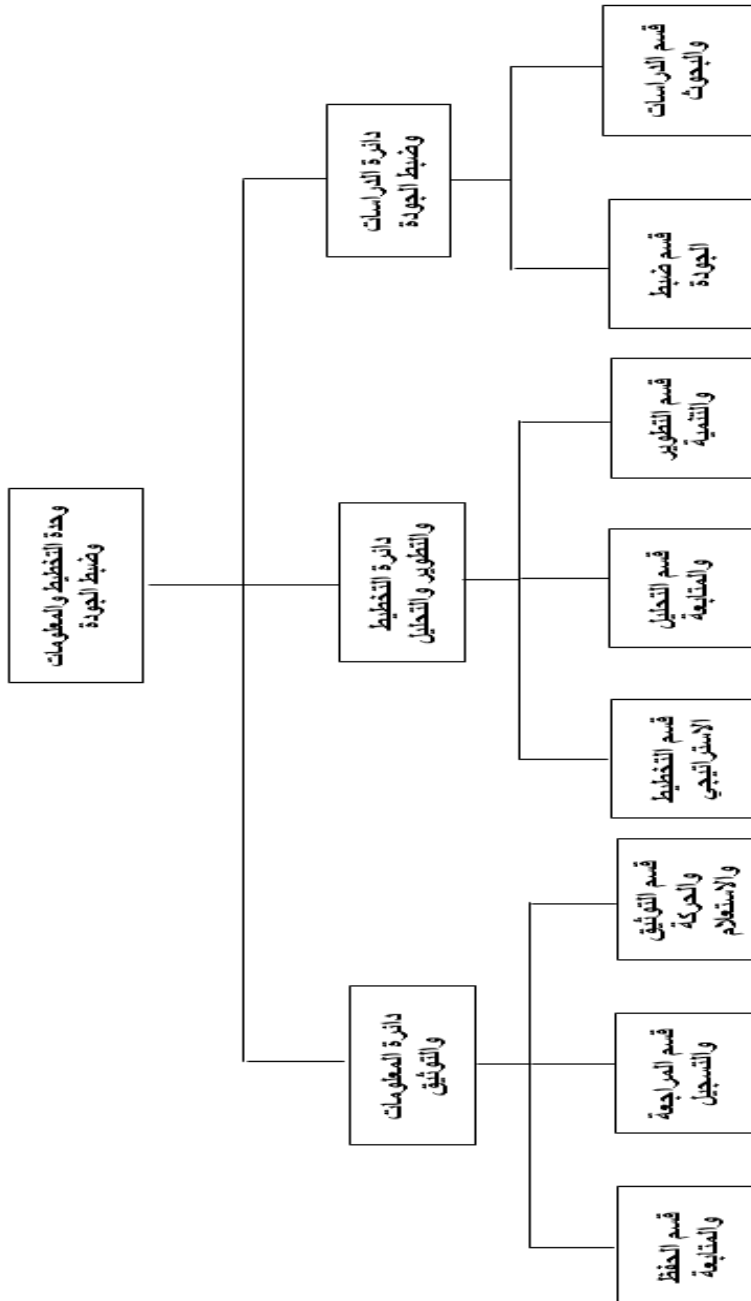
وحدة التخطيط والمعلومات وضبط الجودة

دائرة الدراسات وضبط الجودة

قسم الدراسات والبحوث

قسم ضبط الجودة

دائرة التخطيط والتطوير والتحليل

قسم التطوير والتنمية

قسم التحليل والمتابعة

قسم التخطيط الاستراتيجي

دائرة المعلومات والتوثيق

قسم التوثيق والحركة والاستعلام

قسم المراجعة والتسجيل

قسم الحفظ والمتابعة